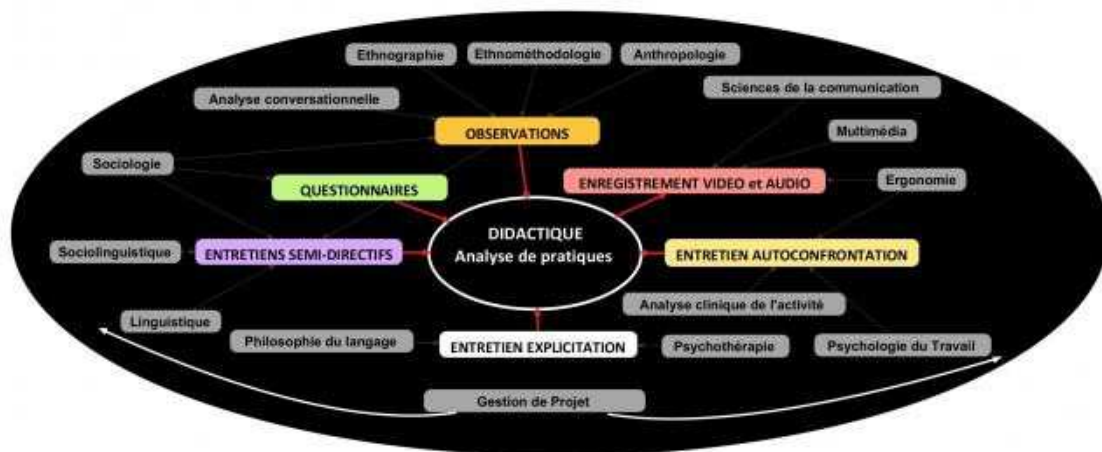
Ethnographie
Ethnométhodologie
Anthropologie
Sciences de la communication
Analyse conversationnelle
OBSERVATIONS
Multimédia
Sociologie
QUESTIONNAIRES
ENREGISTREMENT VIDEO et AUDIO
Ergonomie
DIDACTIQUE
Analyse de pratiques
Sociolinguistique
ENTRETIENS SEMI-DIRECTIFS
ENTRETIEN AUTOCONFRONTATION
Analyse clinique de l'activité
Linguistique
Philosophie du langage
ENTRETIEN EXPLICITATION
Psychothérapie
Psychologie du Travail
Gestion de Projet